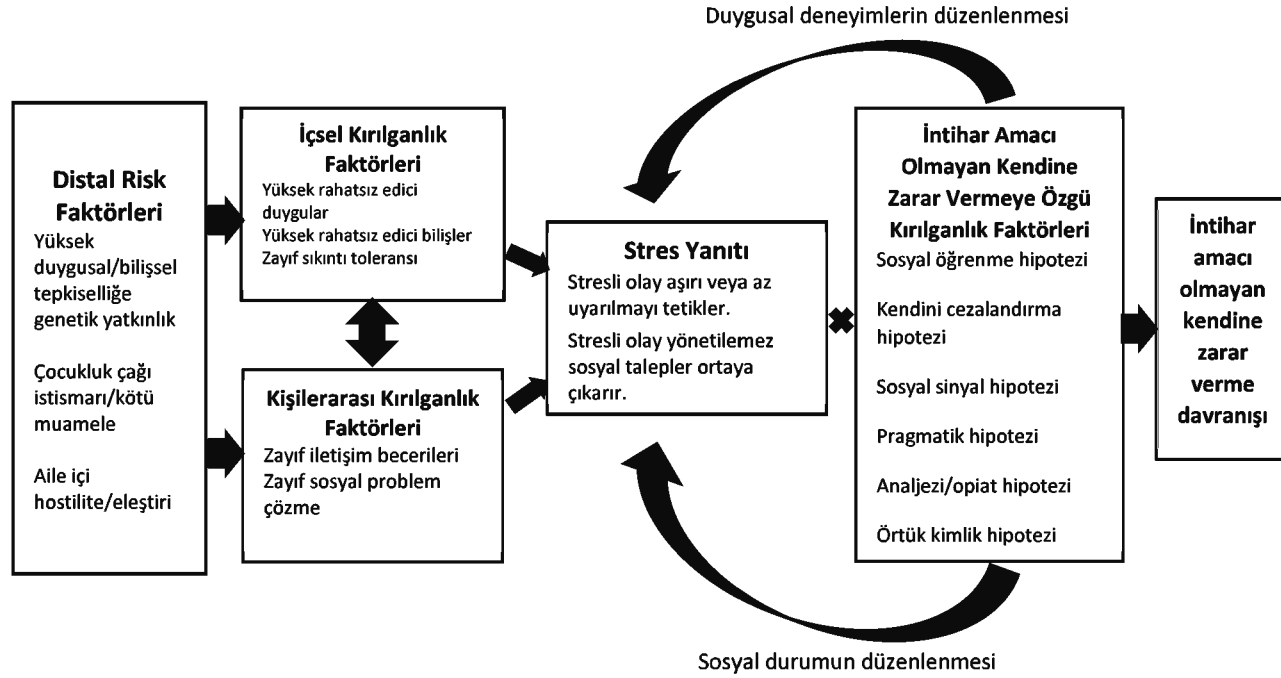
Duygusal deneyimlerin düzenlenmesi

Distal Risk Faktörleri
Yüksek duygusal/bilişsel tepkiselliğe genetik yatkınlık

Çocukluk çağı istismarı/kötü muamele

Aile içi hostilite/eleştiri

İçsel Kırılganlık Faktörleri
Yüksek rahatsız edici duygular
Yüksek rahatsız edici bilişler
Zayıf sıkıntı toleransı

Kişilerarası Kırılganlık Faktörleri
Zayıf iletişim becerileri
Zayıf sosyal problem çözme

Stres Yanıtı
Stresli olay aşırı veya az uyarılmayı tetikler.
Stresli olay yönetilemez sosyal talepler ortaya çıkarır.

İntihar Amacı Olmayan Kendine Zarar Vermeye Özgü Kırılganlık Faktörleri
Sosyal öğrenme hipotezi

Kendini cezalandırma hipotezi

Sosyal sinyal hipotezi

Pragmatik hipotezi

Analjezi/opiat hipotezi

Örtük kimlik hipotezi

İntihar amacı olmayan kendine zarar verme davranışı

Sosyal durumun düzenlenmesi